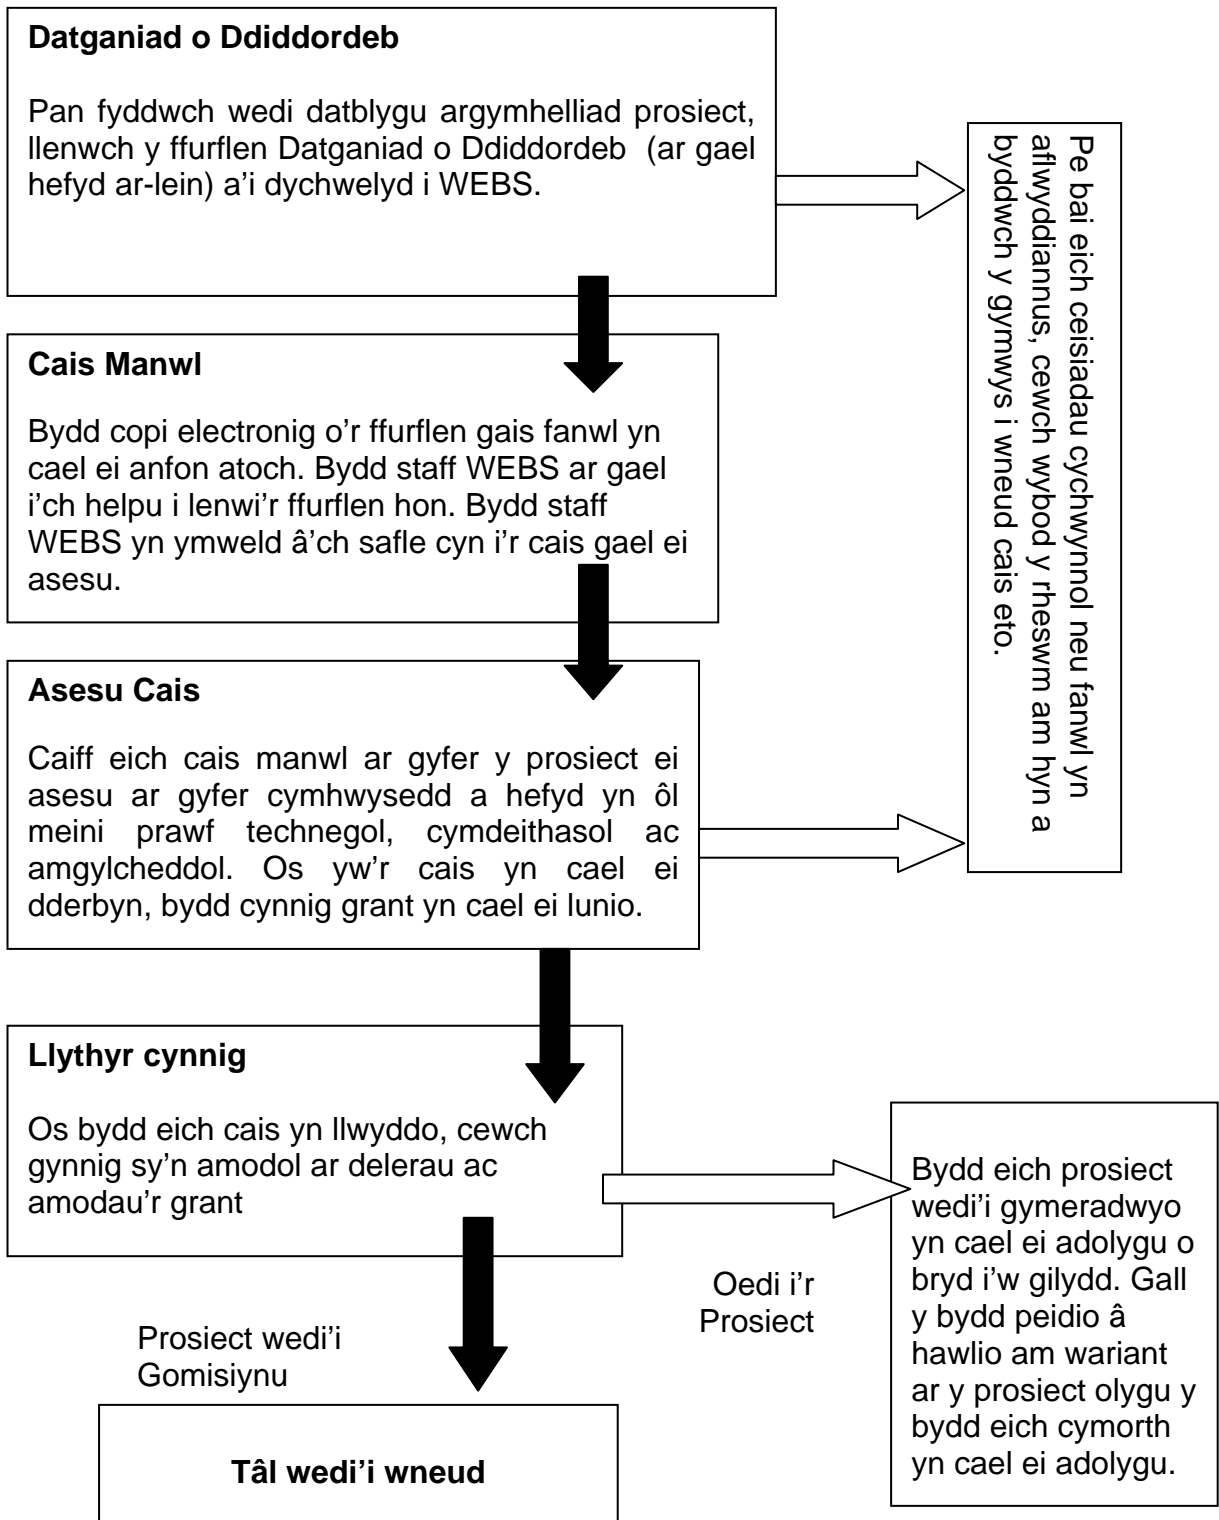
**Datganiad o Ddiddordeb**

Pan fyddwch wedi datblygu argymhelliad prosiect, llenwch y ffurflen Datganiad o Ddiddordeb (ar gael hefyd ar-lein) a'i dychwelyd i WEBS.

Pe bai eich ceisiadau cychwynnol neu fanwl yn aflwyddiannus, cewch wybod y rheswm am hyn a byddwch y gymwys i wneud cais eto.

**Cais Manwl**

Bydd copi electronig o'r ffurflen gais fanwl yn cael ei anfon atoch. Bydd staff WEBS ar gael i'ch helpu i lenwi'r ffurflen hon. Bydd staff WEBS yn ymweld â'ch safle cyn i'r cais gael ei asesu.

**Asesu Cais**

Caiff eich cais manwl ar gyfer y prosiect ei asesu ar gyfer cymhwysedd a hefyd yn ôl meini prawf technegol, cymdeithasol ac amgylcheddol. Os yw'r cais yn cael ei dderbyn, bydd cynnig grant yn cael ei lunio.

**Llythyr cynnig**

Os bydd eich cais yn llwyddo, cewch gynnig sy'n amodol ar delerau ac amodau'r grant

Bydd eich prosiect wedi'i gymeradwyo yn cael ei adolygu o bryd i'w gilydd. Gall y bydd peidio â hawlio am wariant ar y prosiect olygu y bydd eich cymorth yn cael ei adolygu.

Oedi i'r Prosiect

Prosiect wedi'i Gomisiynu

**Tâl wedi'i wneud**